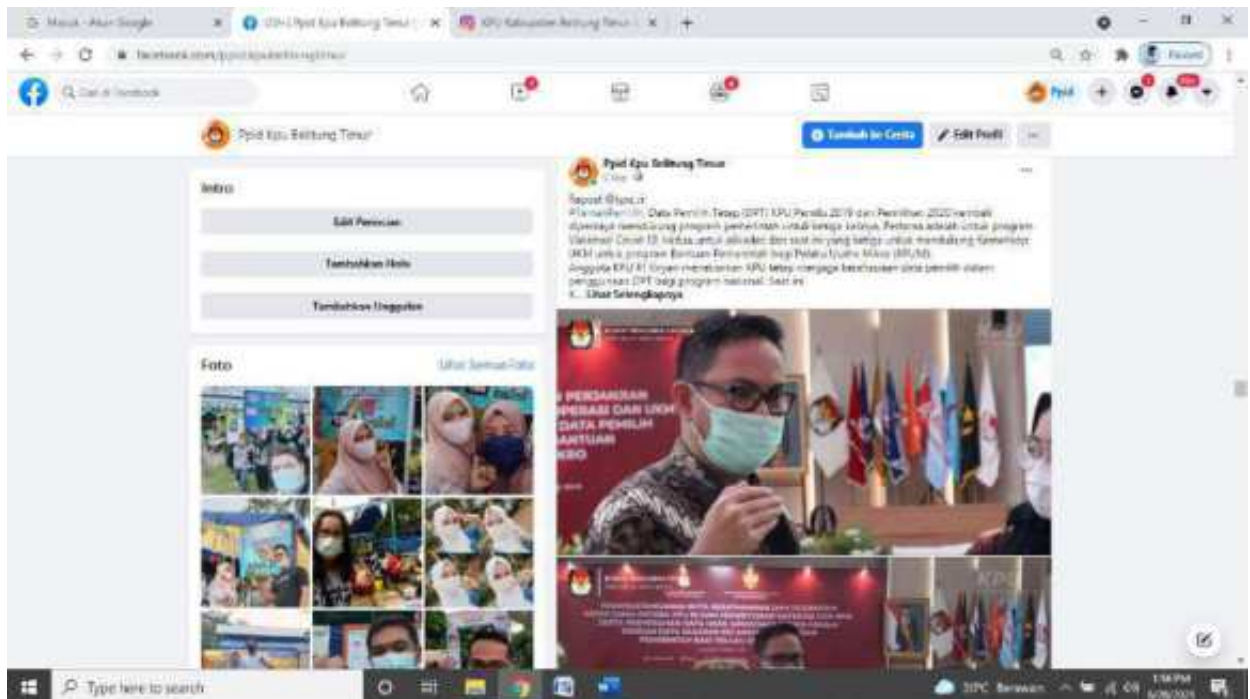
Masuk - Akun Google
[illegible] Ppid Kpu Belitung Timur
KPU Kabupaten Belitung Timur
facebook.com/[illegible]
Cari di Facebook
Ppid
Ppid Kpu Belitung Timur
Tambah ke Cerita
Edit Profil
Intro
Edit Perincian
Tambahkan Hobi
Tambahkan Unggulan
Foto
Lihat Semua Foto
Ppid Kpu Belitung Timur
Repost @kpu_ri
#TemanPemilih, Data Pemilih Tetap (DPT) KPU Pemilu 2019 dan Pemilihan 2020 kembali dipercaya mendukung program pemerintah untuk ketiga kalinya. Pertama adalah untuk program Vaksinasi Covid-19, kedua untuk alokasi dan distribusi yang ketiga untuk mendukung Kementerian UKM untuk program Bantuan Pemerintah bagi Pelaku Usaha Mikro (BPUM).
Anggota KPU RI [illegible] menekankan KPU tetap menjaga kerahasiaan data pemilih dalam penggunaan DPT bagi program nasional. Saat ini
... Lihat Selengkapnya
PERJANJIAN
OPERASI DAN UKM
DATA PEMILIH
BANTUAN
KRO
Type here to search
31°C Berawan
1:56 PM